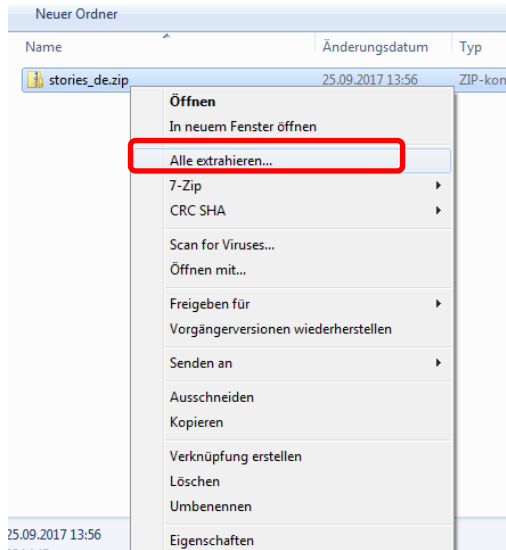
Neuer Ordner

| Name | Änderungsdatum | Typ |
|---|---|---|
| stories_de.zip | 25.09.2017 13:56 | ZIP-kom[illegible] |

Öffnen
In neuem Fenster öffnen
Alle extrahieren...
7-Zip
CRC SHA
Scan for Viruses...
Öffnen mit...
Freigeben für
Vorgängerversionen wiederherstellen
Senden an
Ausschneiden
Kopieren
Verknüpfung erstellen
Löschen
Umbenennen
Eigenschaften

25.09.2017 13:56